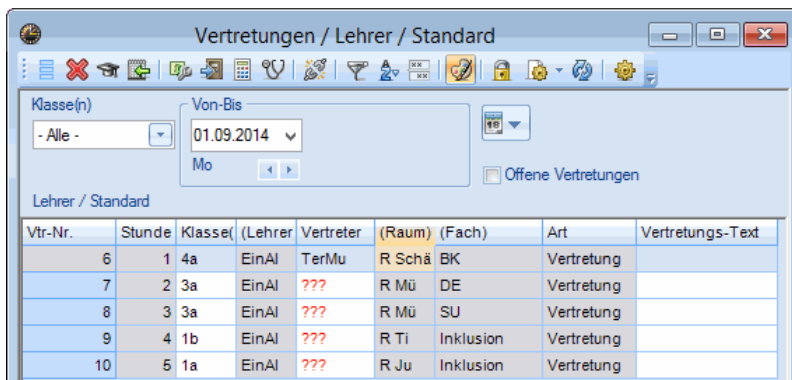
Vertretungen / Lehrer / Standard

Klasse(n)
- Alle -

Von-Bis
01.09.2014
Mo

Offene Vertretungen

Lehrer / Standard

| Vtr-Nr. | Stunde | Klasse( | (Lehrer | Vertreter | (Raum) | (Fach) | Art | Vertretungs-Text |
|---|---|---|---|---|---|---|---|---|
| 6 | 1 | 4a | EinAl | TerMu | R Schä | BK | Vertretung | |
| 7 | 2 | 3a | EinAl | ??? | R Mü | DE | Vertretung | |
| 8 | 3 | 3a | EinAl | ??? | R Mü | SU | Vertretung | |
| 9 | 4 | 1b | EinAl | ??? | R Ti | Inklusion | Vertretung | |
| 10 | 5 | 1a | EinAl | ??? | R Ju | Inklusion | Vertretung | |